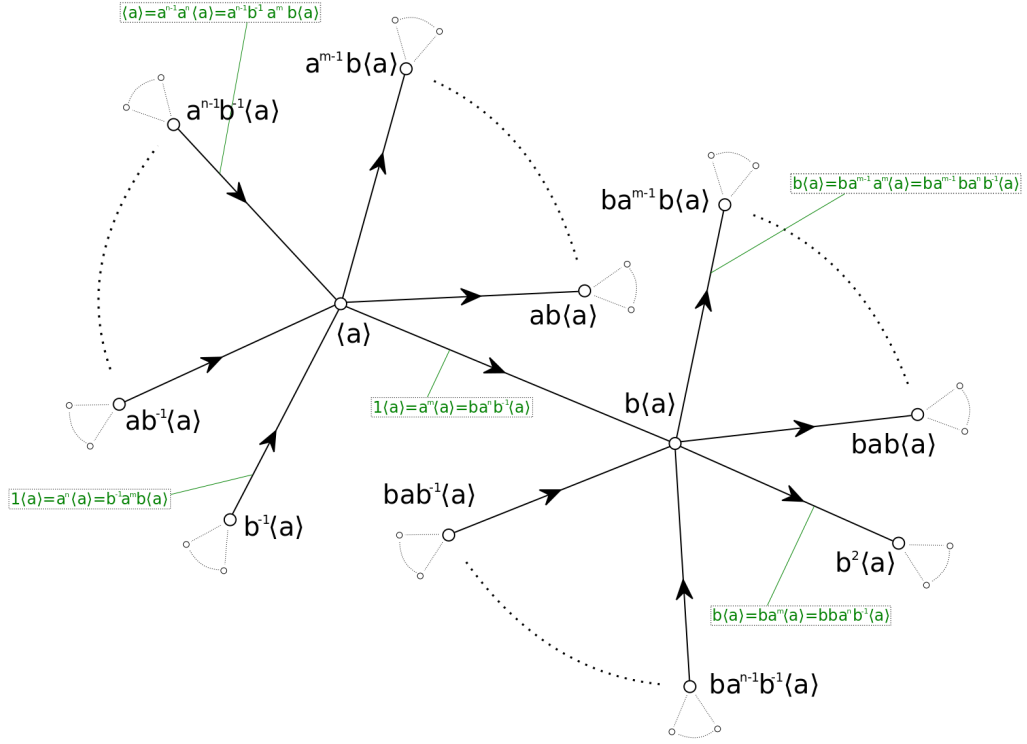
$\langle a\rangle = a^{n-1}a^{n}\langle a\rangle = a^{n-1}b^{-1}a^{m}b\langle a\rangle$

$a^{m-1}b\langle a\rangle$

$a^{n-1}b^{-1}\langle a\rangle$

$ba^{m-1}b\langle a\rangle$

$b\langle a\rangle = ba^{m-1}a^{n}\langle a\rangle = ba^{m-1}ba^{n}b^{-1}\langle a\rangle$

$ab\langle a\rangle$

$\langle a\rangle$

$ab^{-1}\langle a\rangle$

$1\langle a\rangle = a^{m}\langle a\rangle = ba^{n}b^{-1}\langle a\rangle$

$b\langle a\rangle$

$bab\langle a\rangle$

$1\langle a\rangle = a^{n}\langle a\rangle = b^{-1}a^{m}b\langle a\rangle$

$bab^{-1}\langle a\rangle$

$b^{-1}\langle a\rangle$

$b^{2}\langle a\rangle$

$b\langle a\rangle = ba^{m}\langle a\rangle = bba^{n}b^{-1}\langle a\rangle$

$ba^{n-1}b^{-1}\langle a\rangle$